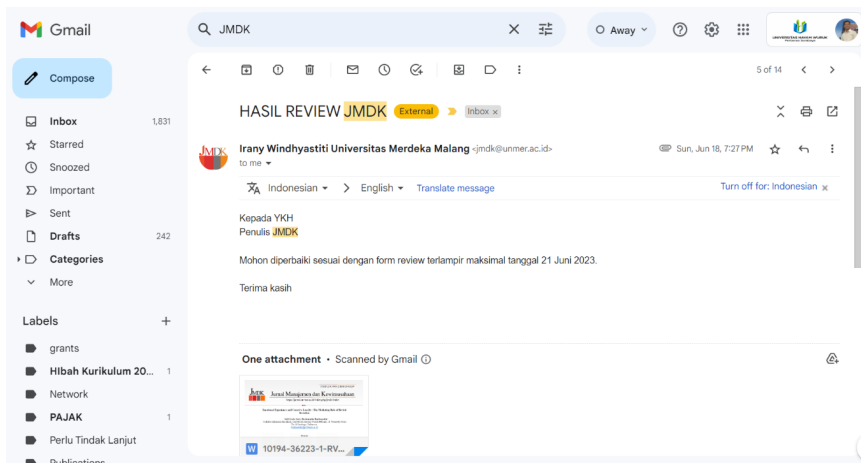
Gmail

JMDK

Away

Compose

Inbox 1,831
Starred
Snoozed
Important
Sent
Drafts 242
Categories
More

Labels +
grants
Hibah Kurikulum 20... 1
Network
PAJAK 1
Perlu Tindak Lanjut
Publications

5 of 14

HASIL REVIEW JMDK External Inbox ×

Irany Windhyastiti Universitas Merdeka Malang <jmdk@unmer.ac.id> Sun, Jun 18, 7:27 PM
to me

Indonesian → English Translate message Turn off for: Indonesian ×

Kepada YKH
Penulis JMDK

Mohon diperbaiki sesuai dengan form review terlampir maksimal tanggal 21 Juni 2023.

Terima kasih

One attachment • Scanned by Gmail

Jurnal Manajemen dan Kewirausahaan

10194-36223-1-RV...